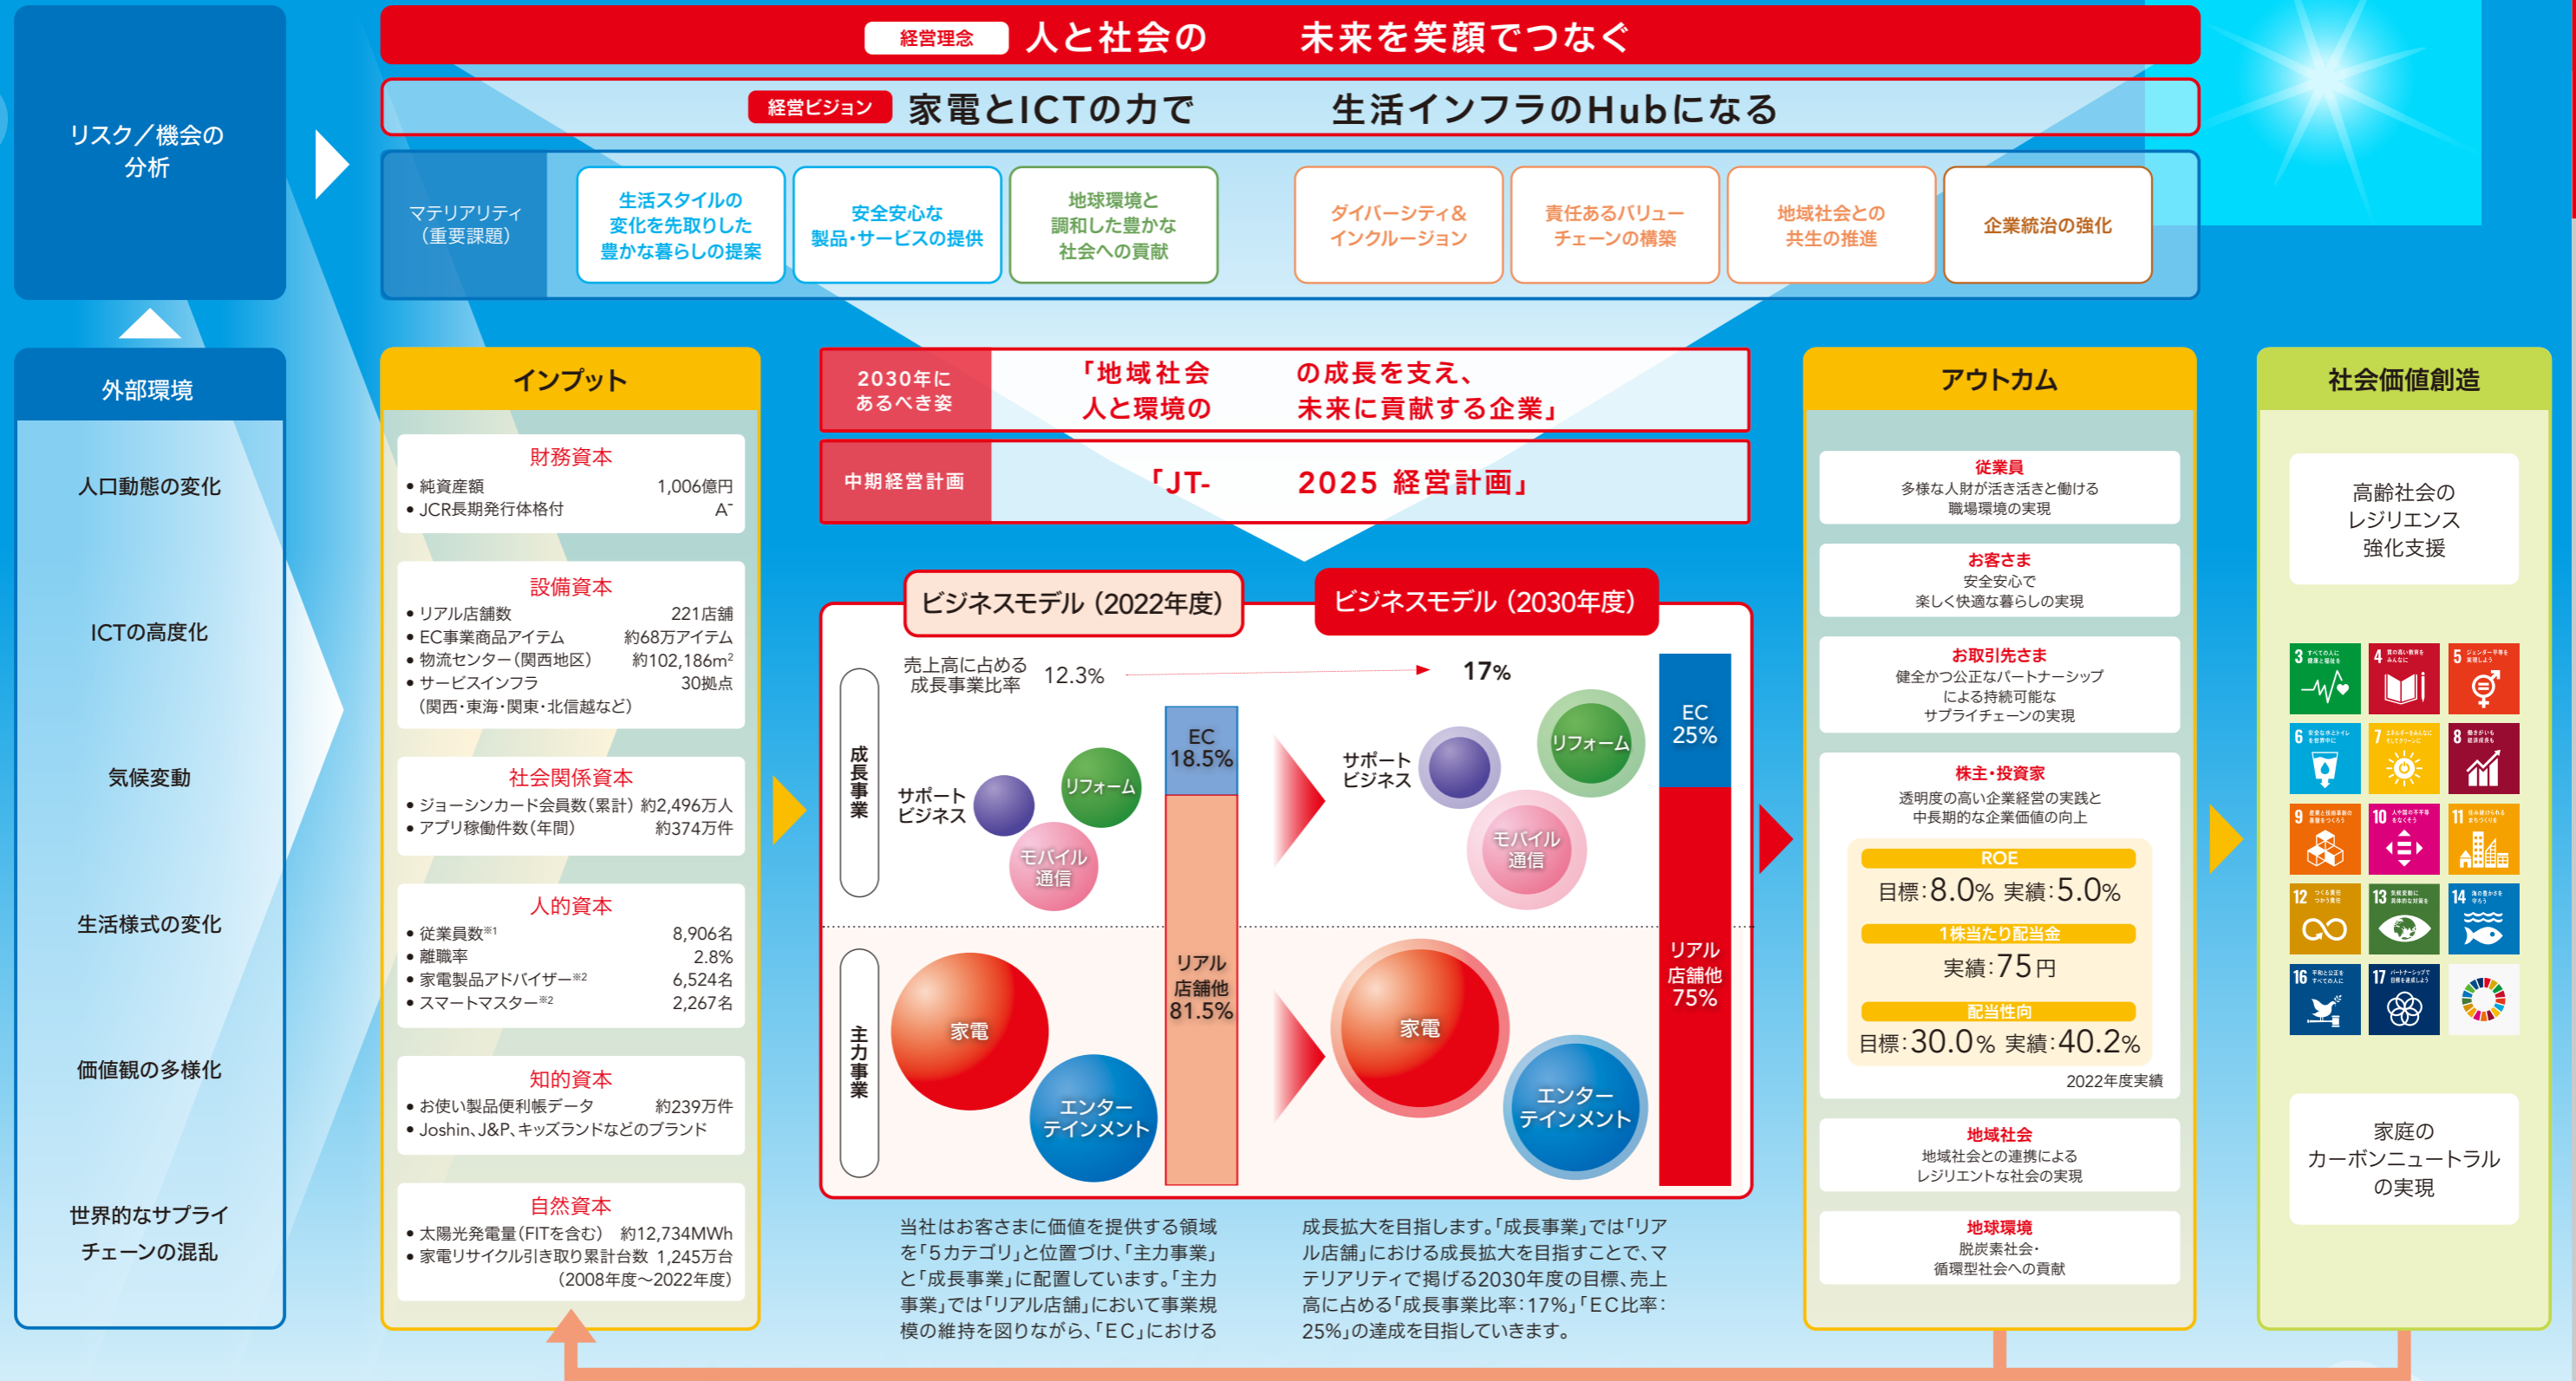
経営理念 人と社会の未来を笑顔でつなぐ

経営ビジョン 家電とICTの力で生活インフラのHubになる

リスク／機会の分析

マテリアリティ（重要課題）

生活スタイルの変化を先取りした豊かな暮らしの提案

安全安心な製品・サービスの提供

地球環境と調和した豊かな社会への貢献

ダイバーシティ＆インクルージョン

責任あるバリューチェーンの構築

地域社会との共生の推進

企業統治の強化

外部環境

人口動態の変化

ICTの高度化

気候変動

生活様式の変化

価値観の多様化

世界的なサプライチェーンの混乱

インプット

財務資本
• 純資産額 1,006億円
• JCR長期発行体格付 A⁻

設備資本
• リアル店舗数 221店舗
• EC事業商品アイテム 約68万アイテム
• 物流センター（関西地区） 約102,186m²
• サービスインフラ 30拠点（関西・東海・関東・北信越など）

社会関係資本
• ジョーシンカード会員数（累計） 約2,496万人
• アプリ稼働件数（年間） 約374万件

人的資本
• 従業員数※1 8,906名
• 離職率 2.8%
• 家電製品アドバイザー※2 6,524名
• スマートマスター※2 2,267名

知的資本
• お使い製品便利帳データ 約239万件
• Joshin、J&P、キッズランドなどのブランド

自然資本
• 太陽光発電量（FITを含む） 約12,734MWh
• 家電リサイクル引き取り累計台数 1,245万台（2008年度～2022年度）

2030年にあるべき姿 「地域社会の成長を支え、人と環境の未来に貢献する企業」

中期経営計画 「JT-2025 経営計画」

ビジネスモデル（2022年度）

ビジネスモデル（2030年度）

売上高に占める成長事業比率 12.3% 17%

成長事業

サポートビジネス

リフォーム

モバイル通信

EC 18.5%

リアル店舗他 81.5%

EC 25%

リアル店舗他 75%

主力事業

家電

エンターテインメント

当社はお客さまに価値を提供する領域を「5カテゴリ」と位置づけ、「主力事業」と「成長事業」に配置しています。「主力事業」では「リアル店舗」において事業規模の維持を図りながら、「EC」における成長拡大を目指します。「成長事業」では「リアル店舗」における成長拡大を目指すことで、マテリアリティで掲げる2030年度の目標、売上高に占める「成長事業比率：17%」「EC比率：25%」の達成を目指していきます。

アウトカム

従業員
多様な人財が活き活きと働ける職場環境の実現

お客さま
安全安心で楽しく快適な暮らしの実現

お取引先さま
健全かつ公正なパートナーシップによる持続可能なサプライチェーンの実現

株主・投資家
透明度の高い企業経営の実践と中長期的な企業価値の向上

ROE
目標：8.0% 実績：5.0%

1株当たり配当金
実績：75円

配当性向
目標：30.0% 実績：40.2%

2022年度実績

地域社会
地域社会との連携によるレジリエントな社会の実現

地球環境
脱炭素社会・循環型社会への貢献

社会価値創造

高齢社会のレジリエンス強化支援

3 4 5 6 7 8 9 10 11 12 13 14 16 17

家庭のカーボンニュートラルの実現